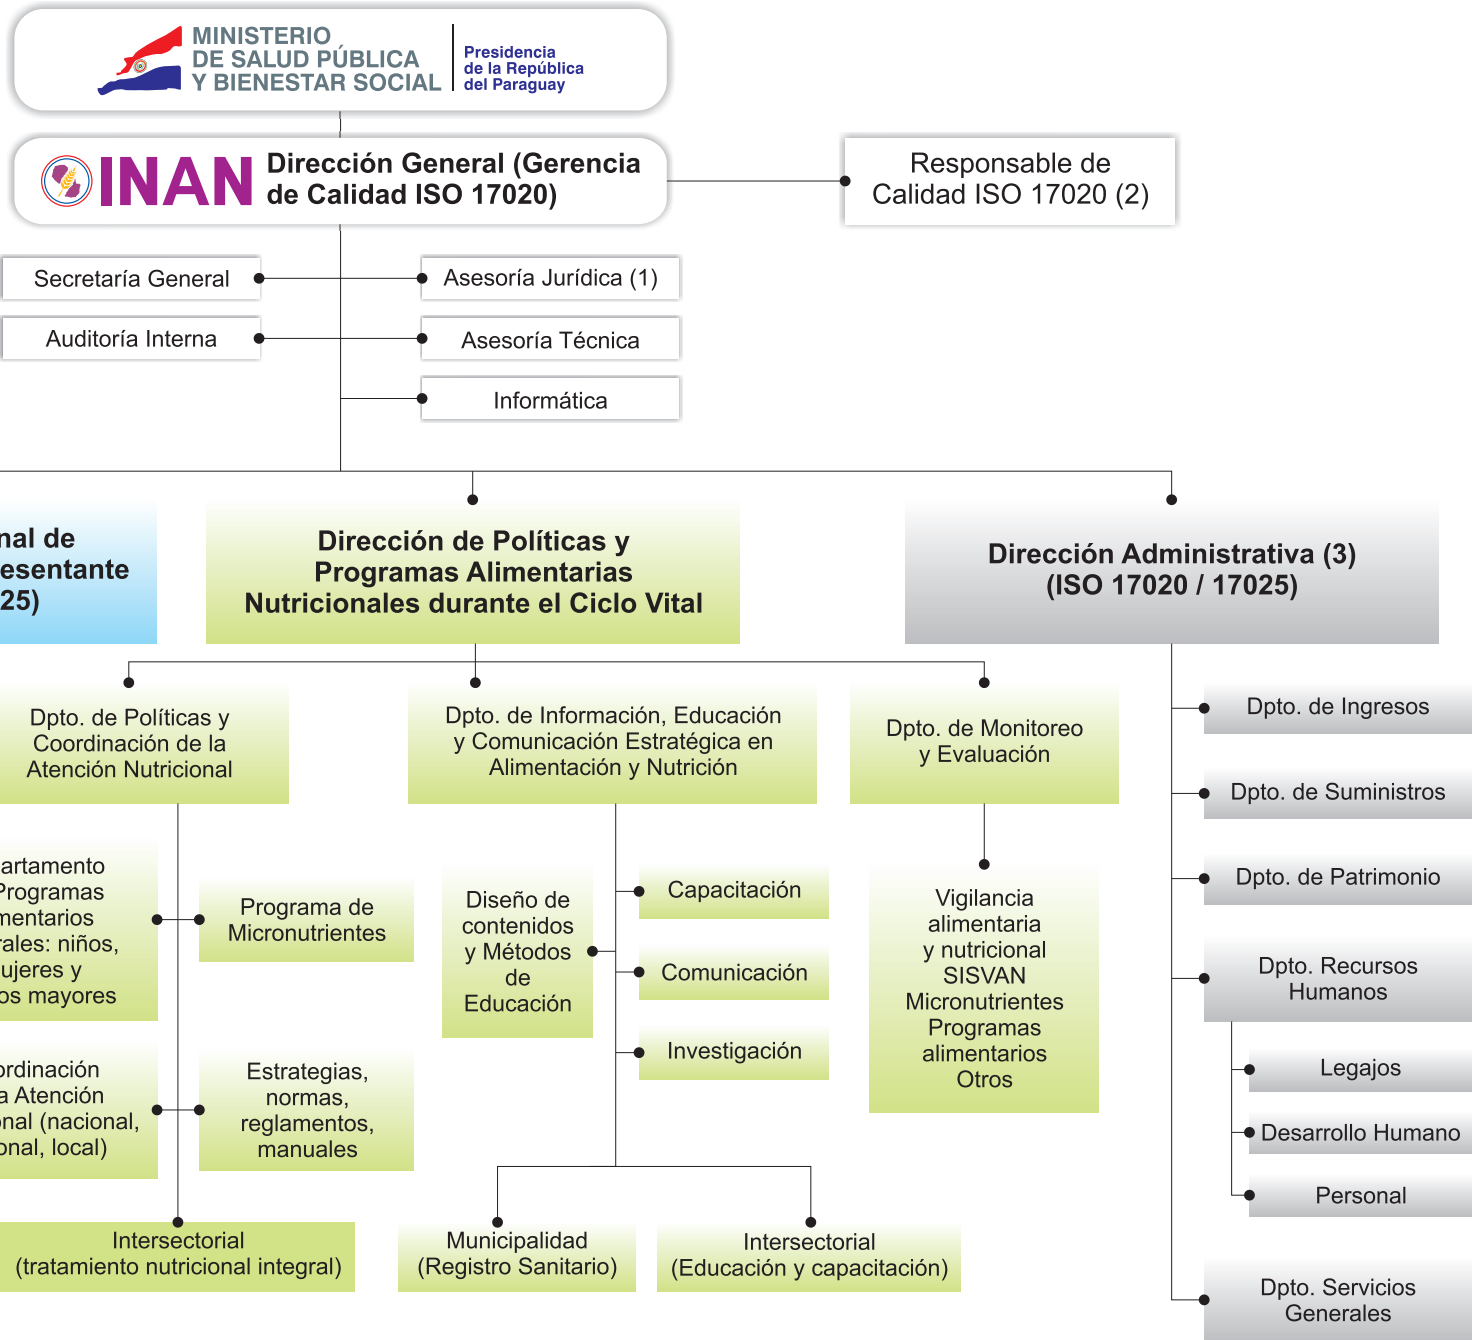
MINISTERIO DE SALUD PÚBLICA Y BIENESTAR SOCIAL

Presidencia de la República del Paraguay

INAN Dirección General (Gerencia de Calidad ISO 17020)

Responsable de Calidad ISO 17020 (2)

Secretaría General

Asesoría Jurídica (1)

Auditoría Interna

Asesoría Técnica

Informática

nal de esentante 25)

Dirección de Políticas y Programas Alimentarias Nutricionales durante el Ciclo Vital

Dirección Administrativa (3) (ISO 17020 / 17025)

Dpto. de Políticas y Coordinación de la Atención Nutricional

Dpto. de Información, Educación y Comunicación Estratégica en Alimentación y Nutrición

Dpto. de Monitoreo y Evaluación

Dpto. de Ingresos

Dpto. de Suministros

Dpto. de Patrimonio

artamento Programas mentarios ales: niños, ujeres y os mayores

Programa de Micronutrientes

Diseño de contenidos y Métodos de Educación

Capacitación

Comunicación

Investigación

Vigilancia alimentaria y nutricional SISVAN Micronutrientes Programas alimentarios Otros

Dpto. Recursos Humanos

Legajos

Desarrollo Humano

Personal

ordinación a Atención onal (nacional, onal, local)

Estrategias, normas, reglamentos, manuales

Intersectorial (tratamiento nutricional integral)

Municipalidad (Registro Sanitario)

Intersectorial (Educación y capacitación)

Dpto. Servicios Generales